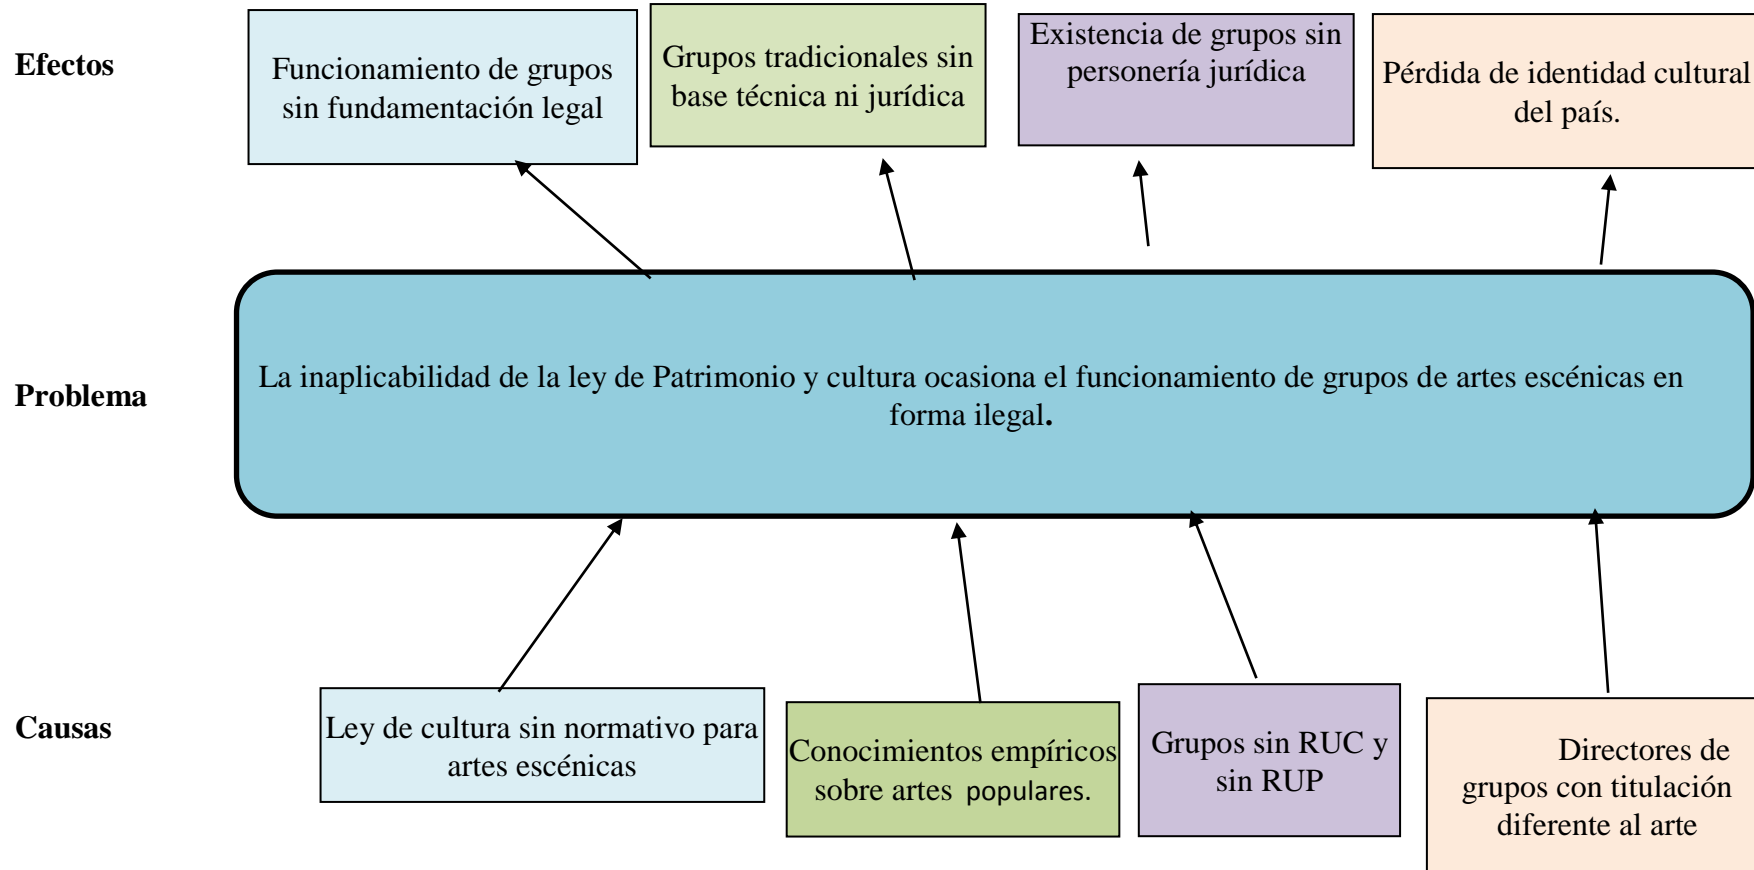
Efectos

Funcionamiento de grupos sin fundamentación legal

Grupos tradicionales sin base técnica ni jurídica

Existencia de grupos sin personería jurídica

Pérdida de identidad cultural del país.

Problema

La inaplicabilidad de la ley de Patrimonio y cultura ocasiona el funcionamiento de grupos de artes escénicas en forma ilegal.

Causas

Ley de cultura sin normativo para artes escénicas

Conocimientos empíricos sobre artes populares.

Grupos sin RUC y sin RUP

Directores de grupos con titulación diferente al arte